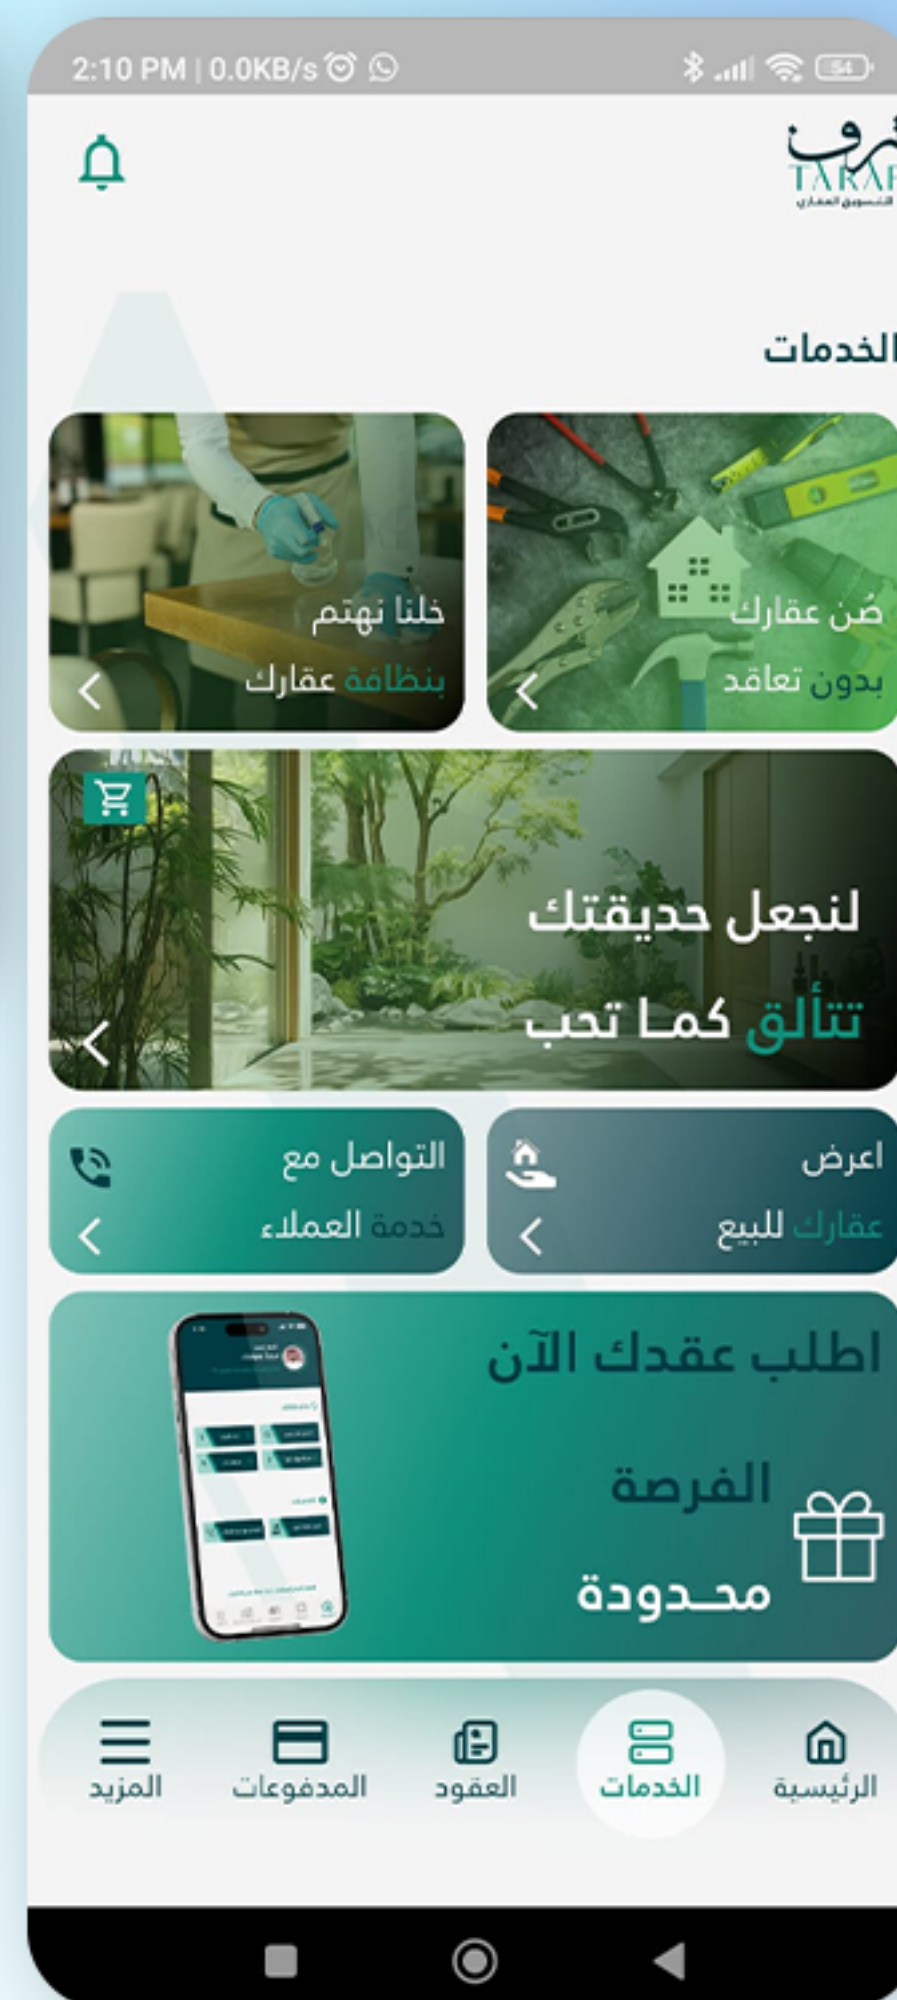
2:10 PM | 0.0KB/s

54

TARAF
التسويق العقاري

الخدمات

ضَن عقارك
بدون تعاقد

خلنا نهتم
بنظافة عقارك

لنجعل حديقتك
تتألق كما تحب

اعرض
عقارك للبيع

التواصل مع
خدمة العملاء

اطلب عقدك الآن
الفرصة
محـدودة

الرئيسية
الخدمات
العقود
المدفوعات
المزيد